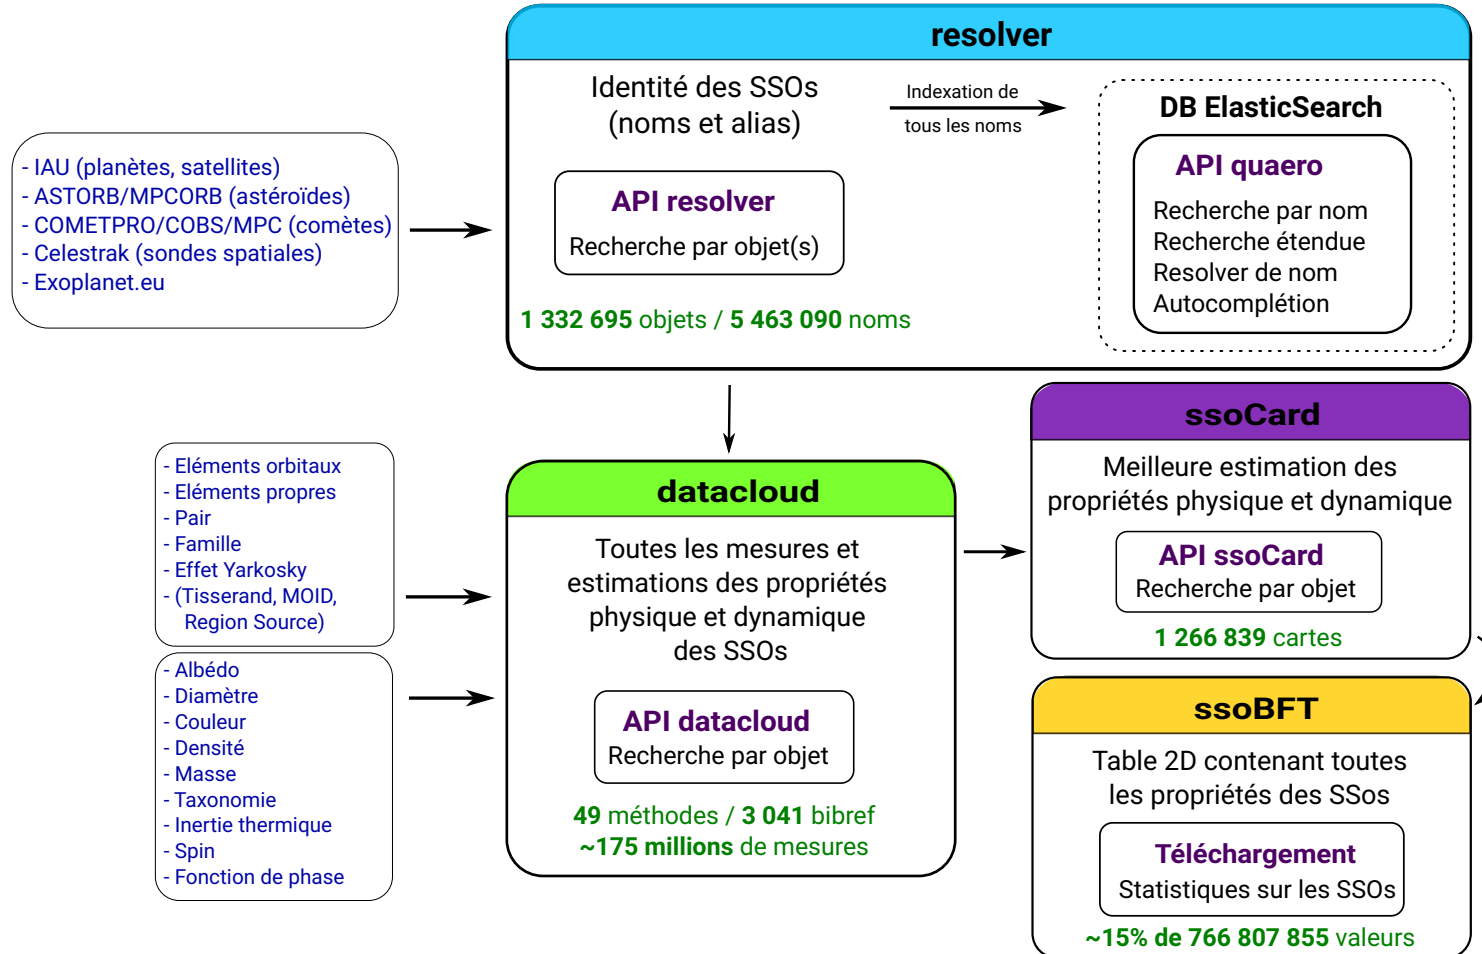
- IAU (planètes, satellites)
- ASTORB/MPCORB (astéroïdes)
- COMETPRO/COBS/MPC (comètes)
- Celestrak (sondes spatiales)
- Exoplanet.eu

resolver

Identité des SSOs (noms et alias)

Indexation de tous les noms

DB ElasticSearch

API quaero
Recherche par nom
Recherche étendue
Resolver de nom
Autocomplétion

API resolver
Recherche par objet(s)

1 332 695 objets / 5 463 090 noms

- Eléments orbitaux
- Eléments propres
- Pair
- Famille
- Effet Yarkosky
- (Tisserand, MOID, Region Source)

- Albédo
- Diamètre
- Couleur
- Densité
- Masse
- Taxonomie
- Inertie thermique
- Spin
- Fonction de phase

datacloud

Toutes les mesures et estimations des propriétés physique et dynamique des SSOs

API datacloud
Recherche par objet

49 méthodes / 3 041 bibref
~175 millions de mesures

ssoCard

Meilleure estimation des propriétés physique et dynamique

API ssoCard
Recherche par objet

1 266 839 cartes

ssoBFT

Table 2D contenant toutes les propriétés des SSos

Téléchargement
Statistiques sur les SSOs

~15% de 766 807 855 valeurs